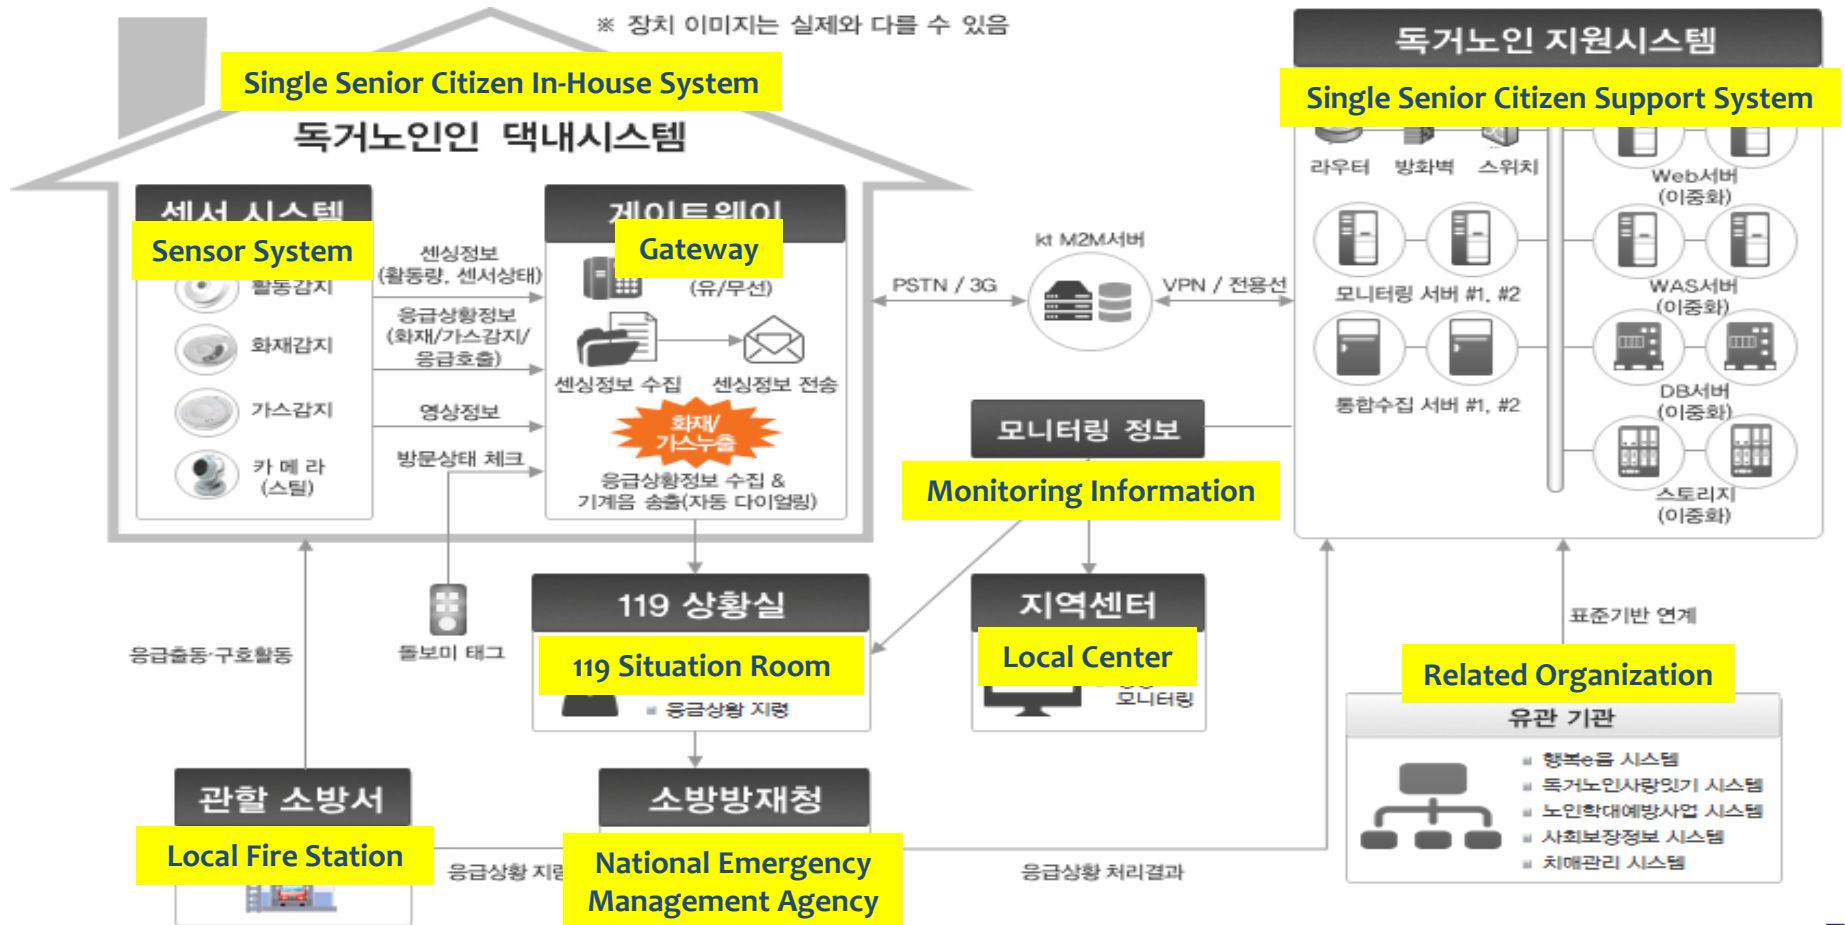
※ 장치 이미지는 실제와 다를 수 있음

Single Senior Citizen In-House System

독거노인인 댁내시스템

센서 시스템

Sensor System

활동감지

화재감지

가스감지

카 메 라 (스팀)

센싱정보 (활동량, 센서상태)

응급상황정보 (화재/가스감지/응급호출)

영상정보

방문상태 체크

게이트웨이

Gateway

(유/무선)

센싱정보 수집

센싱정보 전송

화재/ 가스누출

응급상황정보 수집 & 기계음 송출(자동 다이얼링)

PSTN / 3G

kt M2M서버

VPN / 전용선

독거노인 지원시스템

Single Senior Citizen Support System

라우터

방화벽

스위치

Web서버 (이중화)

모니터링 서버 #1, #2

WAS서버 (이중화)

통합수집 서버 #1, #2

DB서버 (이중화)

스토리지 (이중화)

모니터링 정보

Monitoring Information

119 상황실

119 Situation Room

응급상황 지령

지역센터

Local Center

모니터링

응급출동·구호활동

돌보미 태그

표준기반 연계

Related Organization

유관 기관

행복e음 시스템

독거노인사랑잇기 시스템

노인학대예방사업 시스템

사회보장정보 시스템

치매관리 시스템

관할 소방서

Local Fire Station

응급상황 지령

소방방재청

National Emergency Management Agency

응급상황 처리결과